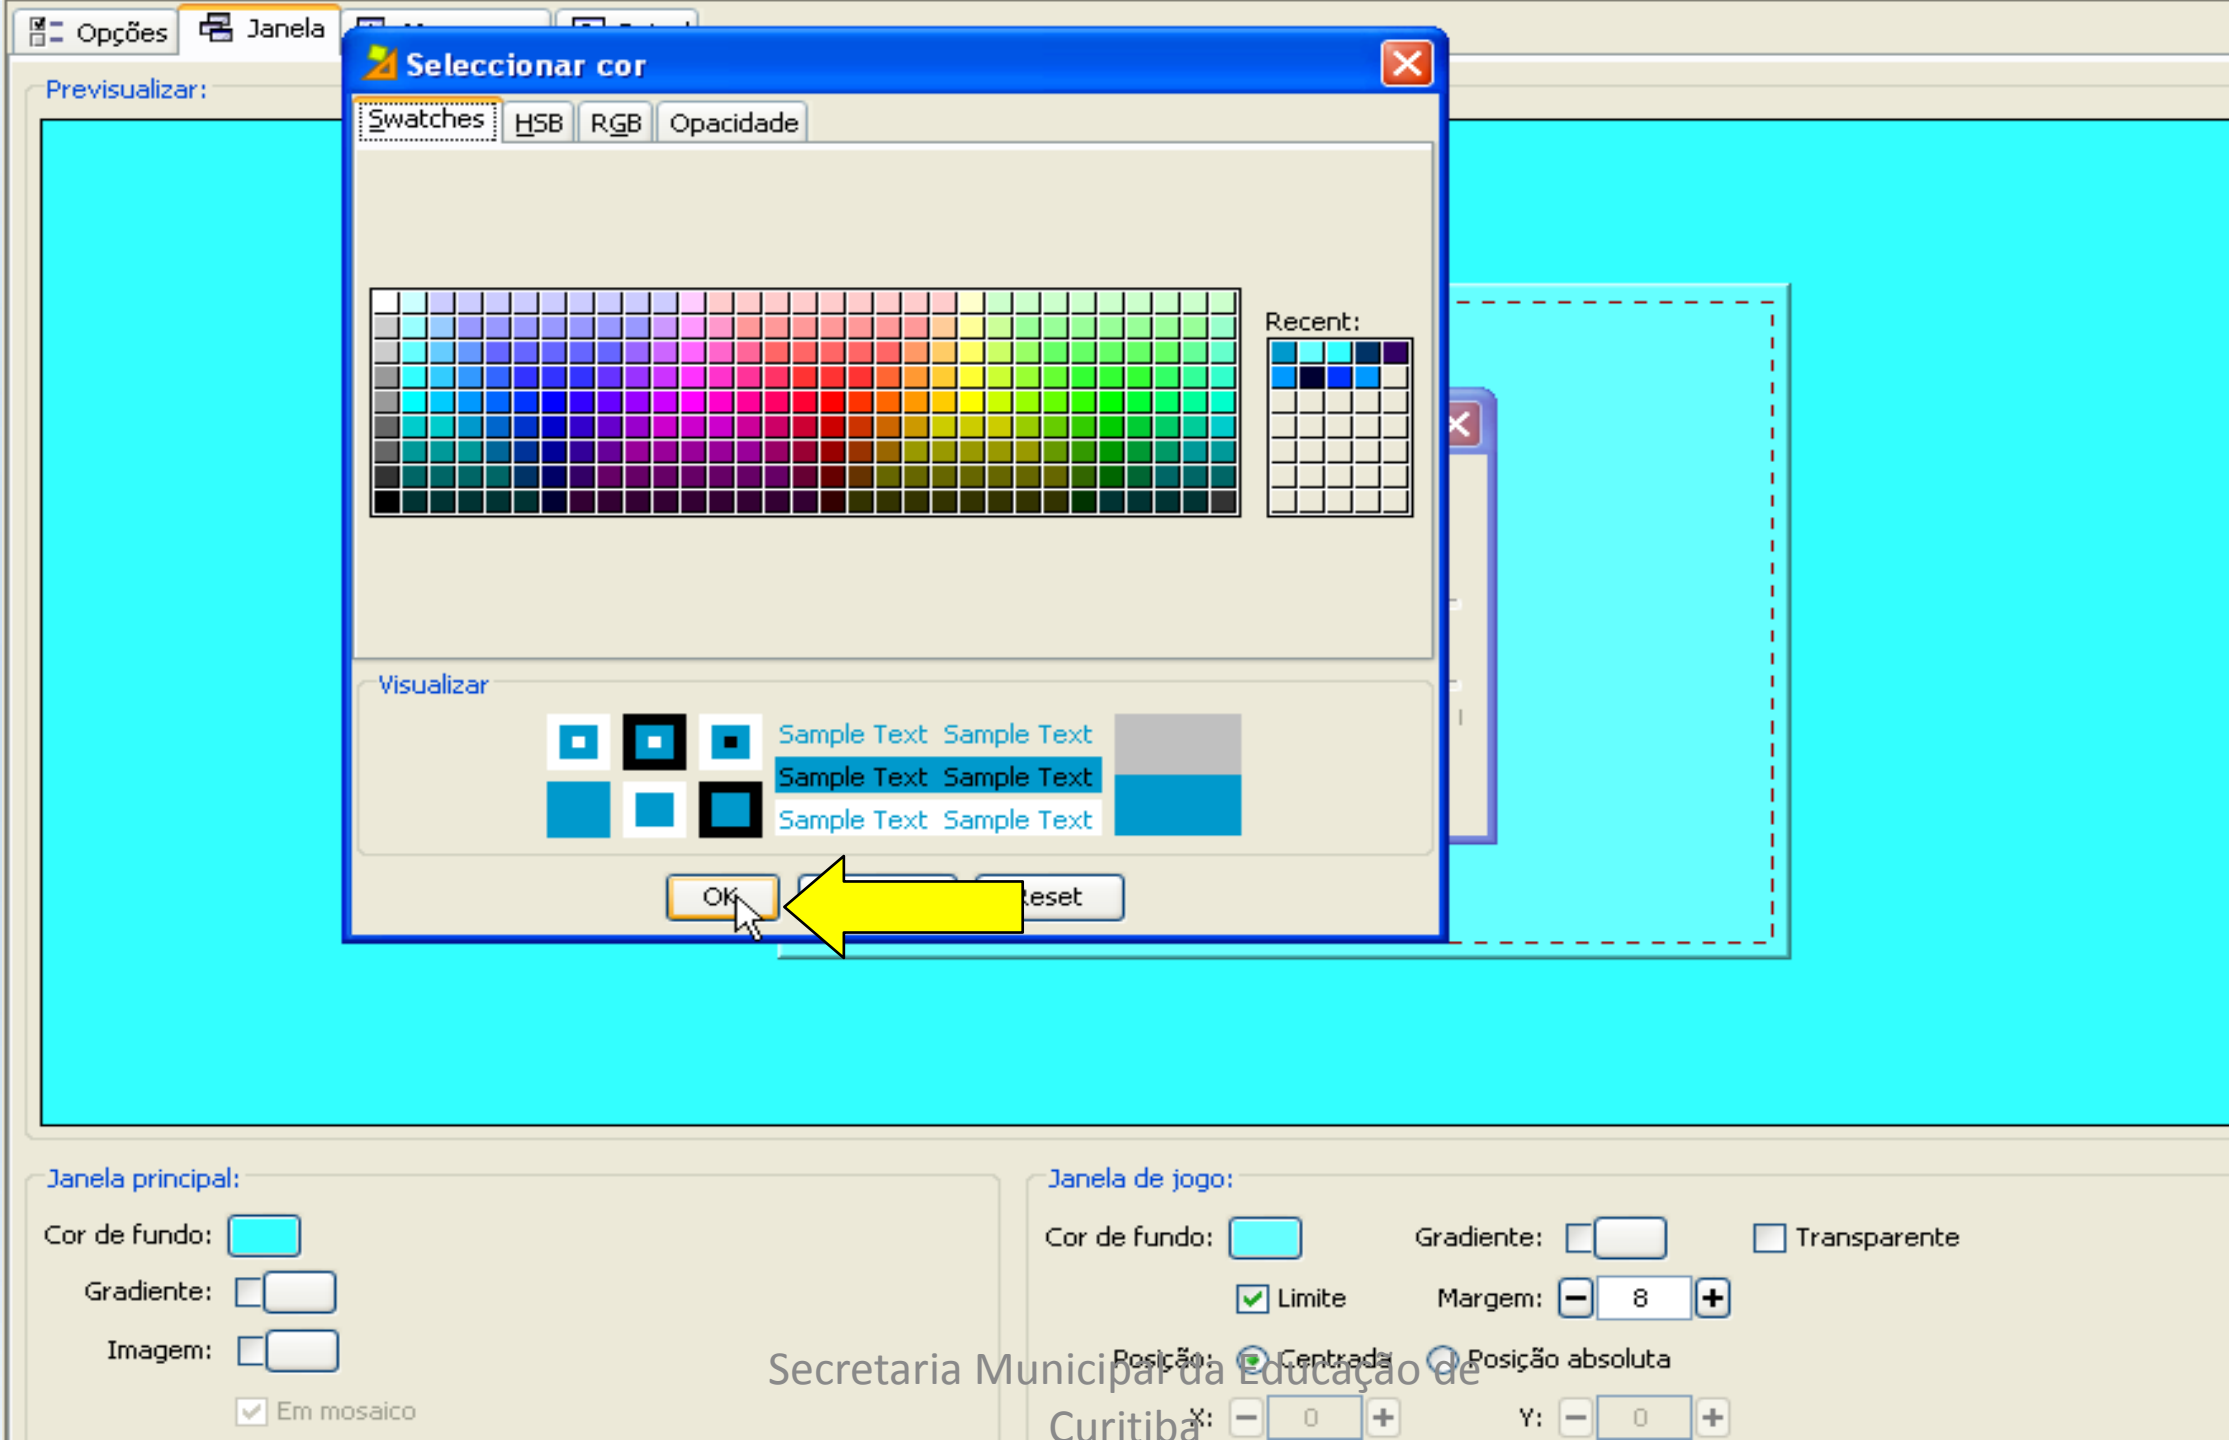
Opções Janela

Previsualizar:

Seleccionar cor

Swatches HSB RGB Opacidade

Recent:

Visualizar

Sample Text Sample Text
Sample Text Sample Text
Sample Text Sample Text

OK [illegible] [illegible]eset

Janela principal:

Cor de fundo:

Gradiente:

Imagem:

Em mosaico

Janela de jogo:

Cor de fundo: Gradiente: Transparente

Limite Margem: 8

Posição: Centrada Posição absoluta

X: 0 Y: 0

Secretaria Municipal da Educação de Curitiba